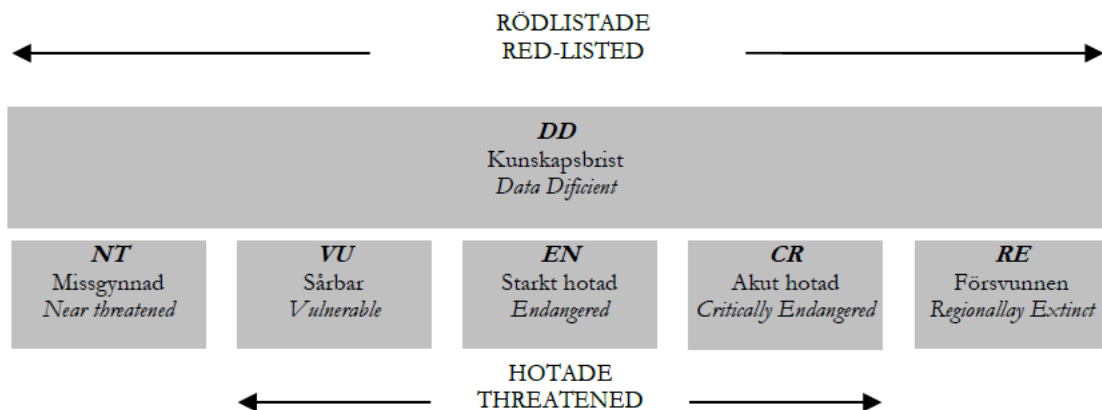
RÖDLISTADE
RED-LISTED

DD
Kunskapsbrist
Data Dificient

NT
Missgynnad
Near threatened

VU
Sårbar
Vulnerable

EN
Starkt hotad
Endangered

CR
Akut hotad
Critically Endangered

RE
Försvunnen
Regionallay Extinct

HOTADE
THREATENED